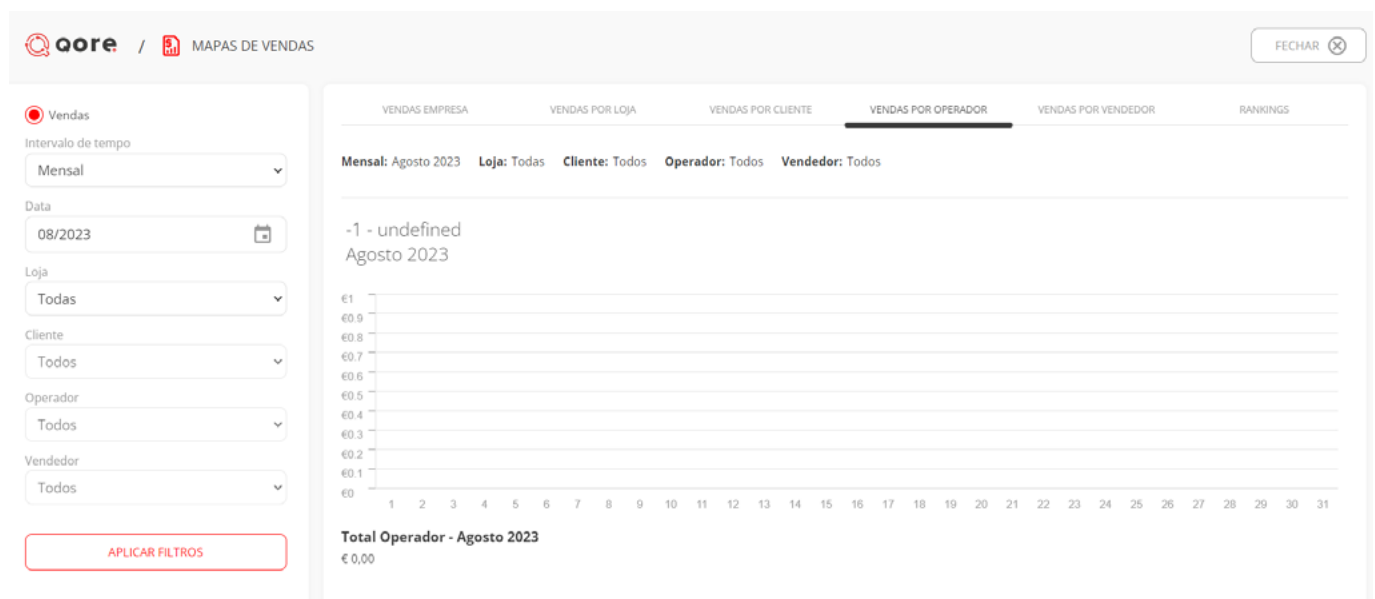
qore / MAPAS DE VENDAS

FECHAR

Vendas
Intervalo de tempo
Mensal
Data
08/2023
Loja
Todas
Cliente
Todos
Operador
Todos
Vendedor
Todos

APLICAR FILTROS

VENDAS EMPRESA VENDAS POR LOJA VENDAS POR CLIENTE VENDAS POR OPERADOR VENDAS POR VENDEDOR RANKINGS

**Mensal:** Agosto 2023 **Loja:** Todas **Cliente:** Todos **Operador:** Todos **Vendedor:** Todos

-1 - undefined
Agosto 2023

€1
€0.9
€0.8
€0.7
€0.6
€0.5
€0.4
€0.3
€0.2
€0.1
€0

1 2 3 4 5 6 7 8 9 10 11 12 13 14 15 16 17 18 19 20 21 22 23 24 25 26 27 28 29 30 31

**Total Operador - Agosto 2023**
€ 0,00